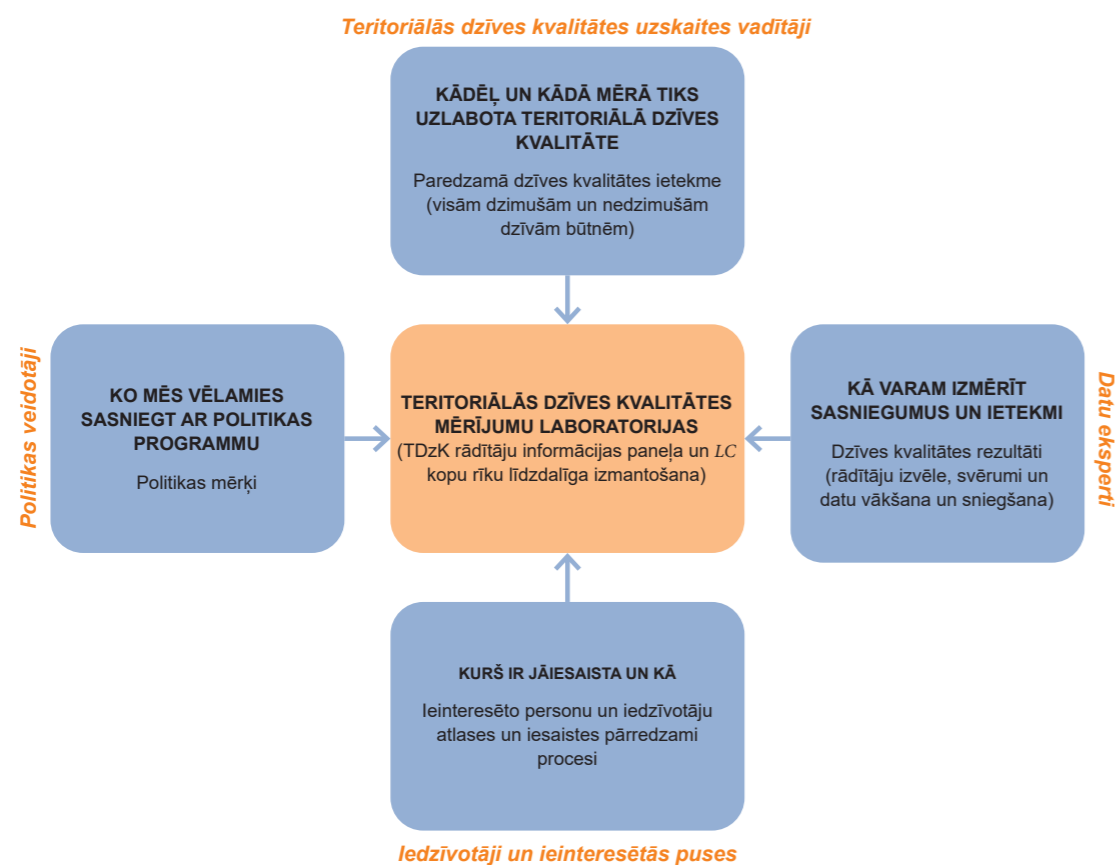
Teritoriālās dzīves kvalitātes uzskaites vadītāji

KĀDĒĻ UN KĀDĀ MĒRĀ TIKS UZLABOTA TERITORIĀLĀ DZĪVES KVALITĀTE

Paredzamā dzīves kvalitātes ietekme (visām dzimušām un nedzimušām dzīvām būtnēm)

Politikas veidotāji

KO MĒS VĒLAMIES SASNIEGT AR POLITIKAS PROGRAMMU

Politikas mērķi

TERITORIĀLĀS DZĪVES KVALITĀTES MĒRĪJUMU LABORATORIJAS

(TDzK rādītāju informācijas paneļa un LC kopu rīku līdzdalīga izmantošana)

KĀ VARAM IZMĒRĪT SASNIEGUMUS UN IETEKMI

Dzīves kvalitātes rezultāti (rādītāju izvēle, svērumi un datu vākšana un sniegšana)

Datu eksperti

KURŠ IR JĀIESAISTA UN KĀ

Ieinteresēto personu un iedzīvotāju atlases un iesaistes pārredzami procesi

Iedzīvotāji un ieinteresētās puses